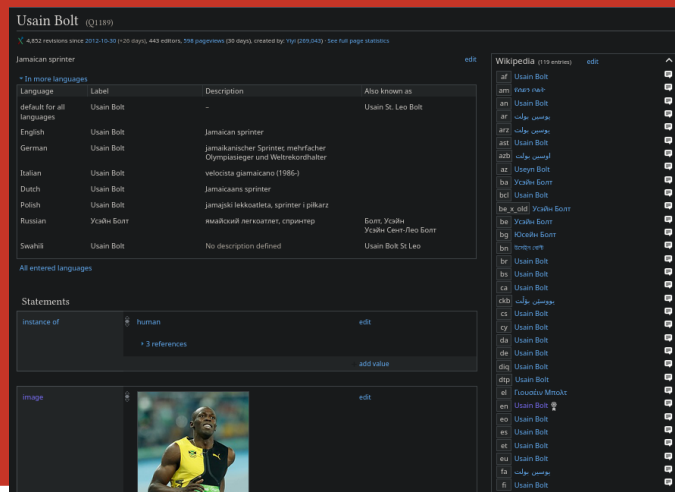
Usain Bolt (Q1189)

4,852 revisions since 2012-10-30 (+20 days), 443 editors, 598 pageviews (30 days), created by: Ylyl (289,043) · See full page statistics

Jamaican sprinter

edit

In more languages

| Language | Label | Description | Also known as |
|---|---|---|---|
| default for all languages | Usain Bolt | – | Usain St. Leo Bolt |
| English | Usain Bolt | Jamaican sprinter | |
| German | Usain Bolt | jamaikanischer Sprinter, mehrfacher Olympiasieger und Weltrekordhalter | |
| Italian | Usain Bolt | velocista giamaicano (1986-) | |
| Dutch | Usain Bolt | Jamaicaans sprinter | |
| Polish | Usain Bolt | jamajski lekkoatleta, sprinter i piłkarz | |
| Russian | Усэйн Болт | ямайский легкоатлет, спринтер | Болт, Усэйн Усэйн Сент-Лео Болт |
| Swahili | Usain Bolt | No description defined | Usain Bolt St Leo |

All entered languages

Statements

instance of | human | edit

+ 3 references

add value

image | edit

Wikipedia (119 entries) edit

af Usain Bolt
am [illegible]
an Usain Bolt
ar يوسين بولت
arz يوسين بولت
ast Usain Bolt
azb اوسین بولت
az Useyn Bolt
ba Усэйн Болт
bcl Usain Bolt
be_x_old Усэйн Болт
be Усэйн Болт
bg Юсейн Болт
bn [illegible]
br Usain Bolt
bs Usain Bolt
ca Usain Bolt
ckb یووسێن بۆلت
cs Usain Bolt
cy Usain Bolt
da Usain Bolt
de Usain Bolt
diq Usain Bolt
dtp Usain Bolt
el Γιουσέιν Μπολτ
en Usain Bolt
eo Usain Bolt
es Usain Bolt
et Usain Bolt
eu Usain Bolt
fa یوسین بولت
fi Usain Bolt